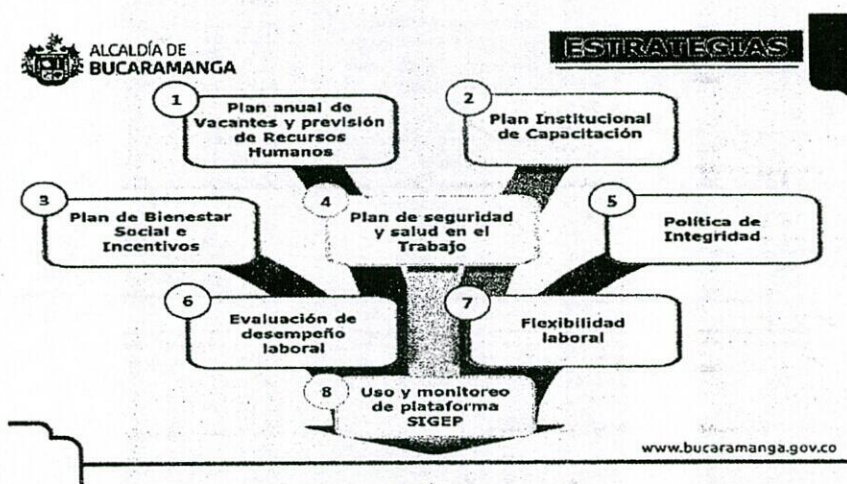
ALCALDÍA DE BUCARAMANGA

ESTRATEGIAS

1 Plan anual de Vacantes y previsión de Recursos Humanos

2 Plan Institucional de Capacitación

3 Plan de Bienestar Social e Incentivos

4 Plan de seguridad y salud en el Trabajo

5 Política de Integridad

6 Evaluación de desempeño laboral

7 Flexibilidad laboral

8 Uso y monitoreo de plataforma SIGEP

www.bucaramanga.gov.co